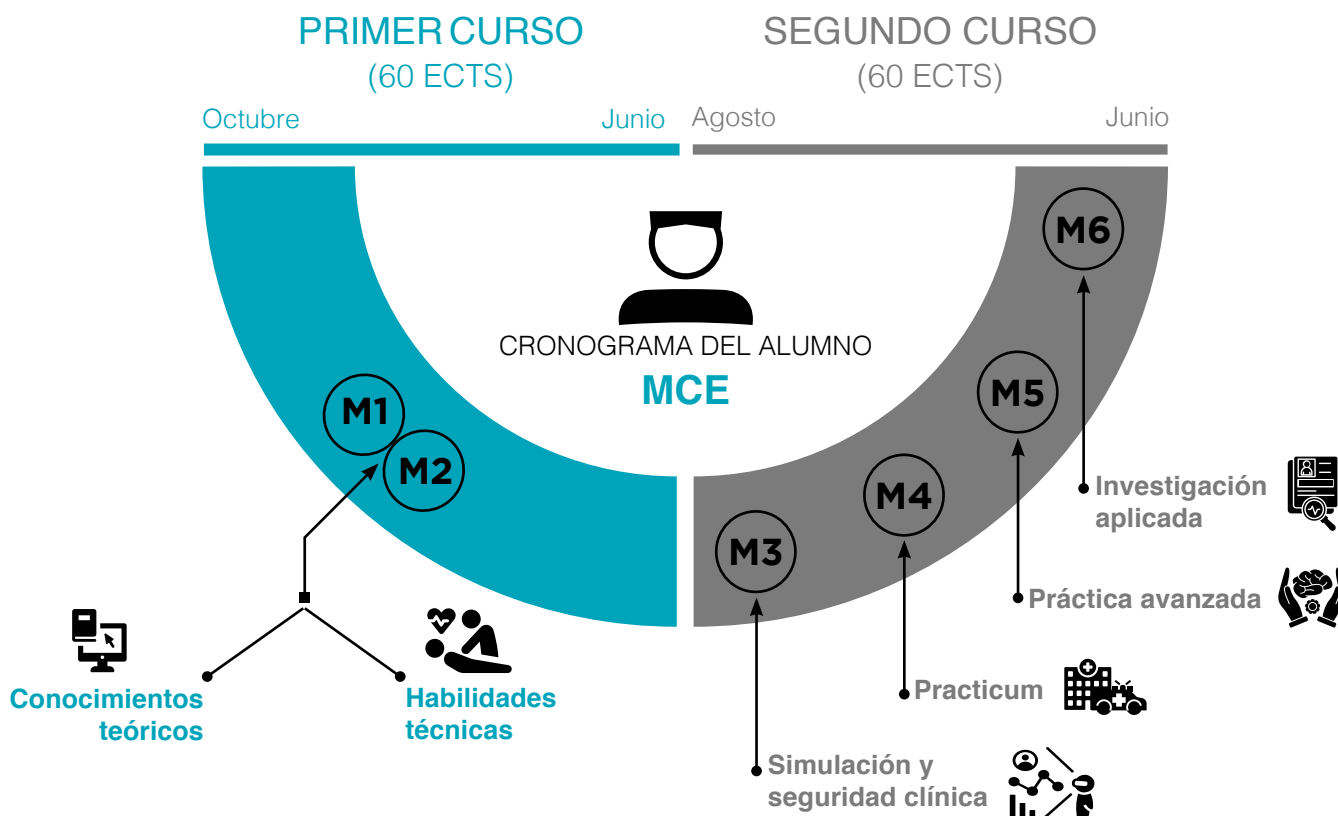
PRIMER CURSO
(60 ECTS)

Octubre

Junio

SEGUNDO CURSO
(60 ECTS)

Agosto

Junio

CRONOGRAMA DEL ALUMNO
MCE

M1
M2

M3
M4
M5
M6

Conocimientos teóricos

Habilidades técnicas

Investigación aplicada

Práctica avanzada

Practicum

Simulación y seguridad clínica